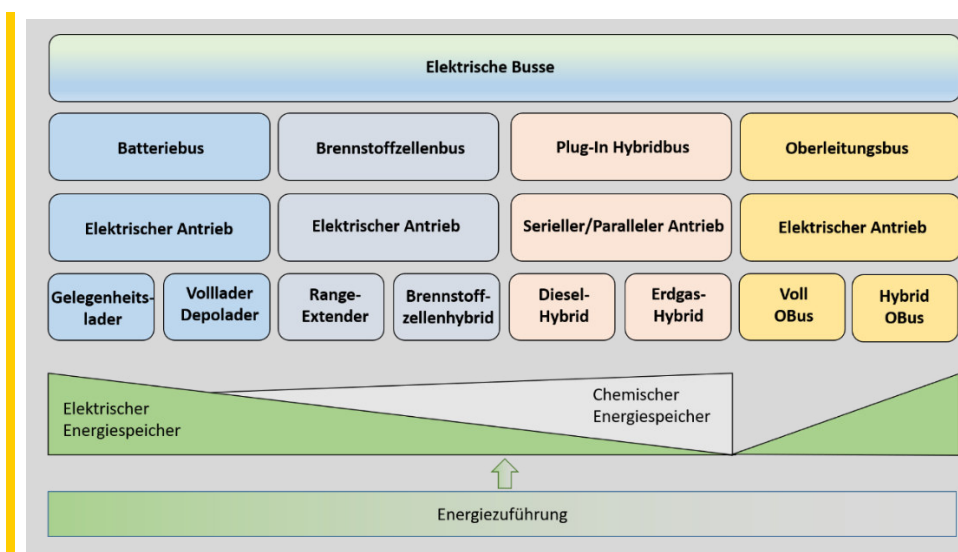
Elektrische Busse

Batteriebus

Brennstoffzellenbus

Plug-In Hybridbus

Oberleitungsbus

Elektrischer Antrieb

Elektrischer Antrieb

Serieller/Paralleler Antrieb

Elektrischer Antrieb

Gelegenheitslader

Volllader Depolader

Range-Extender

Brennstoffzellenhybrid

Diesel-Hybrid

Erdgas-Hybrid

Voll OBus

Hybrid OBus

Elektrischer Energiespeicher

Chemischer Energiespeicher

Energiezuführung